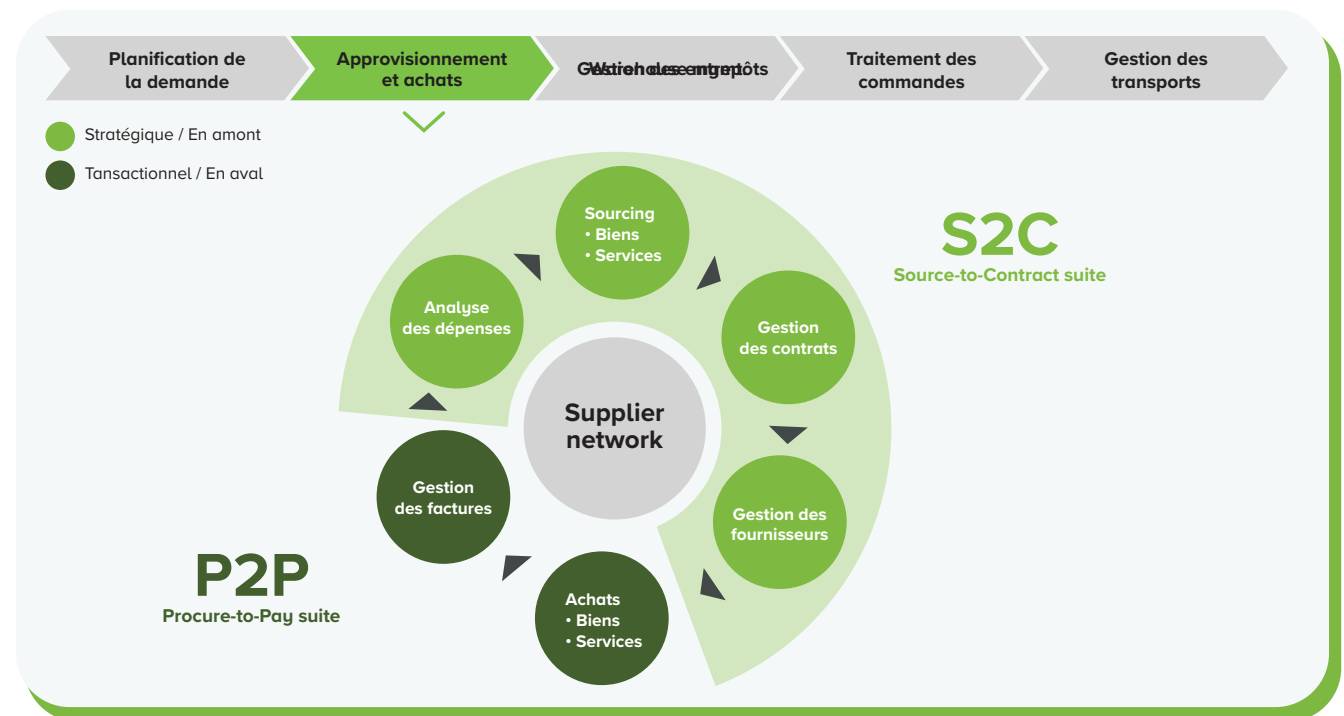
Planification de la demande

Approvisionnement et achats

Gestion des entrepôts

Traitement des commandes

Gestion des transports

Stratégique / En amont

Tansactionnel / En aval

Sourcing
• Biens
• Services

S2C
Source-to-Contract suite

Analyse des dépenses

Gestion des contrats

Supplier network

Gestion des factures

Gestion des fournisseurs

P2P
Procure-to-Pay suite

Achats
• Biens
• Services